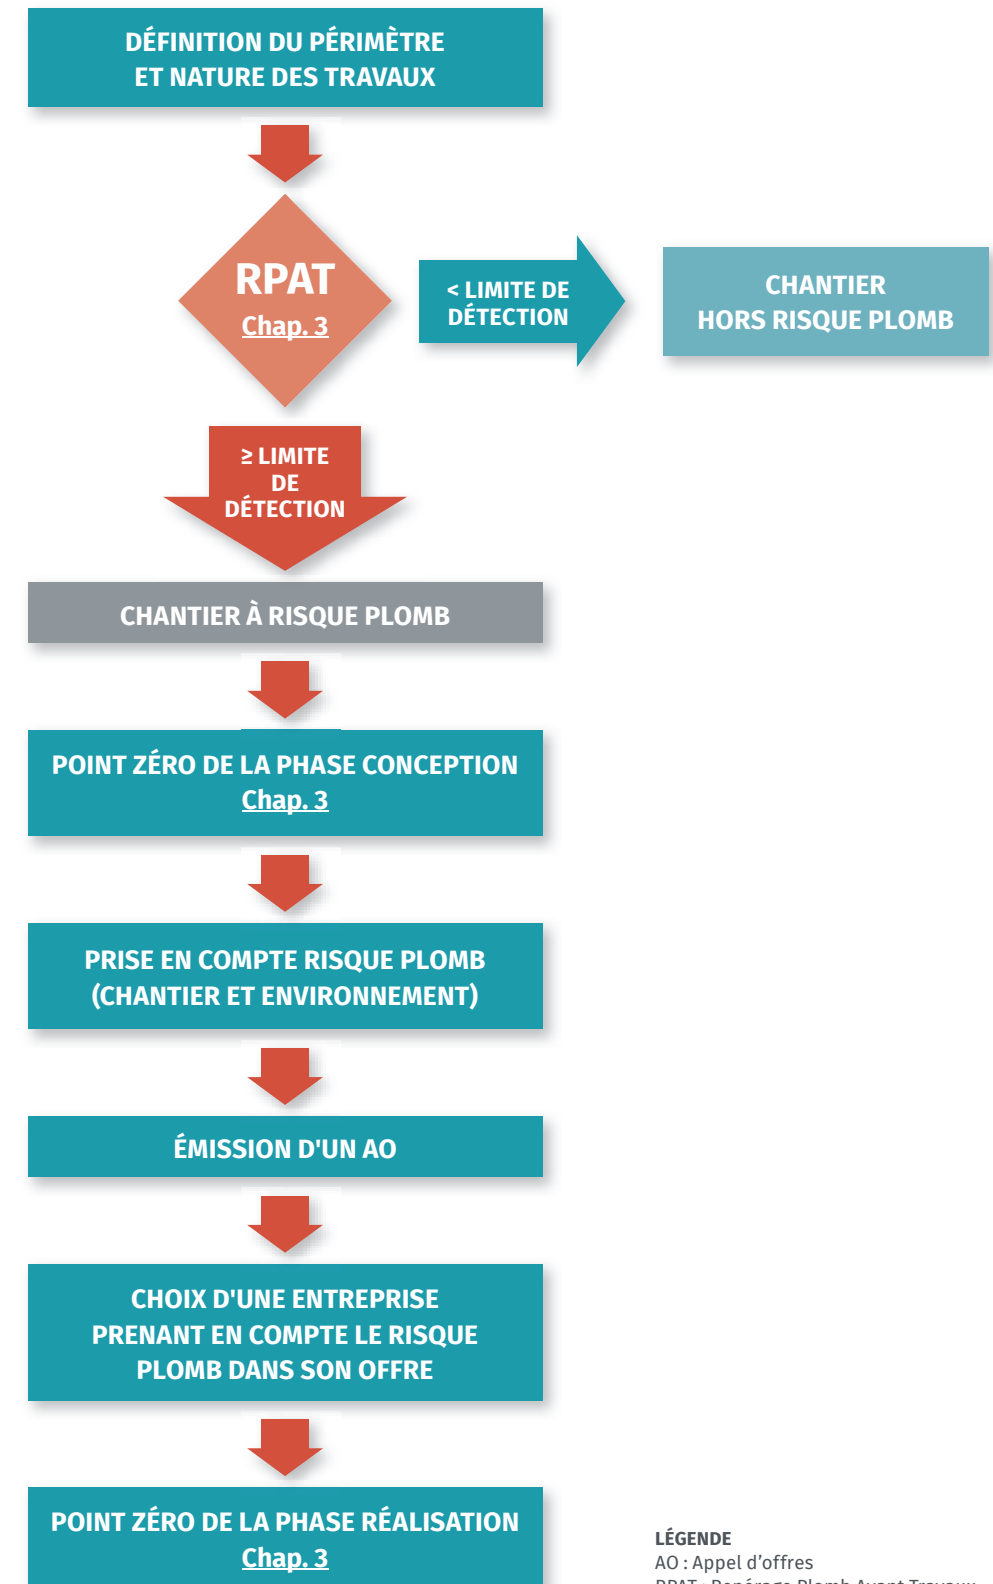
DÉFINITION DU PÉRIMÈTRE
ET NATURE DES TRAVAUX

RPAT
Chap. 3

< LIMITE DE DÉTECTION

CHANTIER
HORS RISQUE PLOMB

≥ LIMITE DE DÉTECTION

CHANTIER À RISQUE PLOMB

POINT ZÉRO DE LA PHASE CONCEPTION
Chap. 3

PRISE EN COMPTE RISQUE PLOMB
(CHANTIER ET ENVIRONNEMENT)

ÉMISSION D'UN AO

CHOIX D'UNE ENTREPRISE
PRENANT EN COMPTE LE RISQUE
PLOMB DANS SON OFFRE

POINT ZÉRO DE LA PHASE RÉALISATION
Chap. 3

LÉGENDE
AO : Appel d'offres
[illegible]